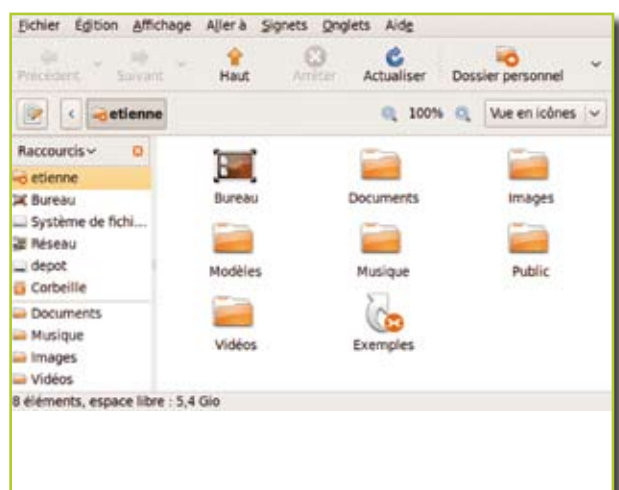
Fichier Édition Affichage Aller à Signets Onglets Aide

Précédent Suivant Haut Arrêter Actualiser Dossier personnel

etienne 100% Vue en icônes

Raccourcis

etienne
Bureau
Système de fichi...
Réseau
depot
Corbeille
Documents
Musique
Images
Vidéos

Bureau
Documents
Images
Modèles
Musique
Public
Vidéos
Exemples

8 éléments, espace libre : 5,4 Gio